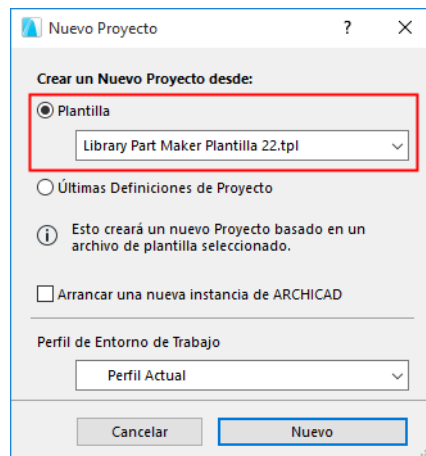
Nuevo Proyecto
?
X

Crear un Nuevo Proyecto desde:

Plantilla

Library Part Maker Plantilla 22.tpl

Últimas Definiciones de Proyecto

Esto creará un nuevo Proyecto basado en un archivo de plantilla seleccionado.

Arrancar una nueva instancia de ARCHICAD

Perfil de Entorno de Trabajo

Perfil Actual

Cancelar
Nuevo